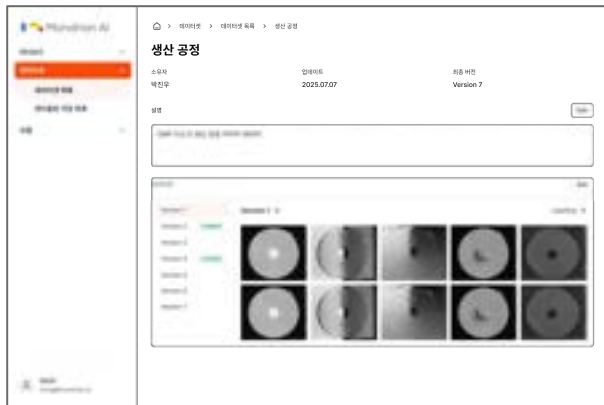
Mondrian AI

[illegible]

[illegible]

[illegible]

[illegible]

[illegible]

데이터셋 > 데이터셋 목록 > 생산 공정

생산 공정

| 소유자 | 업데이트 | 최종 버전 |
|---|---|---|
| 박진우 | 2025.07.07 | Version 7 |

설명

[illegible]

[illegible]

Version 7

Version 6

Version 5

Version 4

Version 3

Version 2

Version 1

Version 7

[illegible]

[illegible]